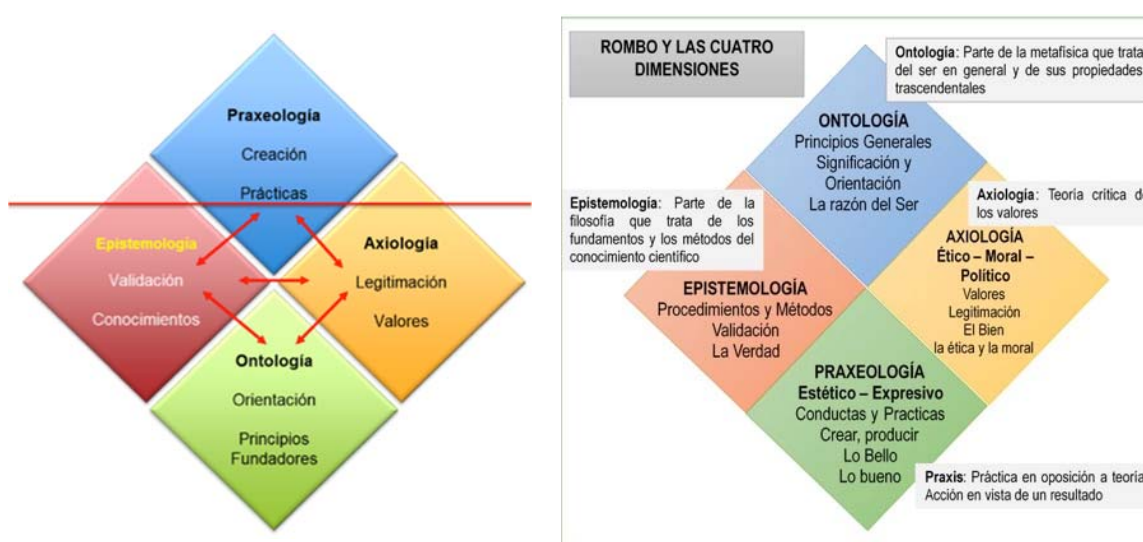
Praxeología
Creación
Prácticas

Epistemología
Validación
Conocimientos

Axiología
Legitimación
Valores

Ontología
Orientación
Principios Fundadores

ROMBO Y LAS CUATRO DIMENSIONES

Ontología: Parte de la metafísica que trata del ser en general y de sus propiedades trascendentales

ONTOLOGÍA
Principios Generales
Significación y Orientación
La razón del Ser

Epistemología: Parte de la filosofía que trata de los fundamentos y los métodos del conocimiento científico

Axiología: Teoría crítica de los valores

AXIOLOGÍA
Ético – Moral – Político
Valores
Legitimación
El Bien
la ética y la moral

EPISTEMOLOGÍA
Procedimientos y Métodos
Validación
La Verdad

PRAXEOLOGÍA
Estético – Expresivo
Conductas y Practicas
Crear, producir
Lo Bello
Lo bueno

Praxis: Práctica en oposición a teoría. Acción en vista de un resultado